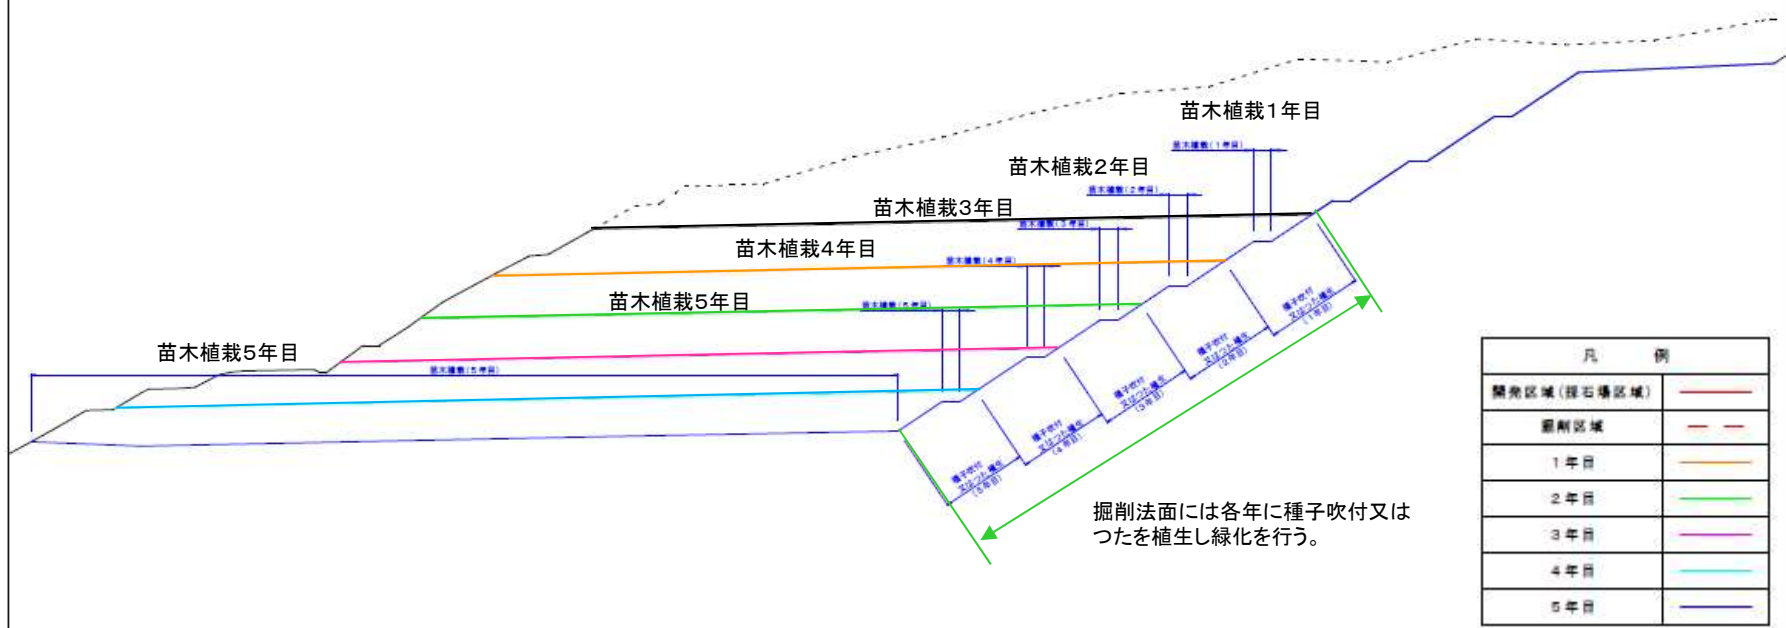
苗木植栽1年目
苗木植栽(1年目)
苗木植栽2年目
苗木植栽(2年目)
苗木植栽3年目
苗木植栽(3年目)
苗木植栽4年目
苗木植栽(4年目)
苗木植栽5年目
苗木植栽(5年目)
苗木植栽5年目
苗木植栽(5年目)

種子吹付又はつた植生(1年目)
種子吹付又はつた植生(2年目)
種子吹付又はつた植生(3年目)
種子吹付又はつた植生(4年目)
種子吹付又はつた植生(5年目)

掘削法面には各年に種子吹付又はつたを植生し緑化を行う。

| 凡例 | |
|---|---|
| 開発区域(採石場区域) | |
| 掘削区域 | |
| 1年目 | |
| 2年目 | |
| 3年目 | |
| 4年目 | |
| 5年目 | |